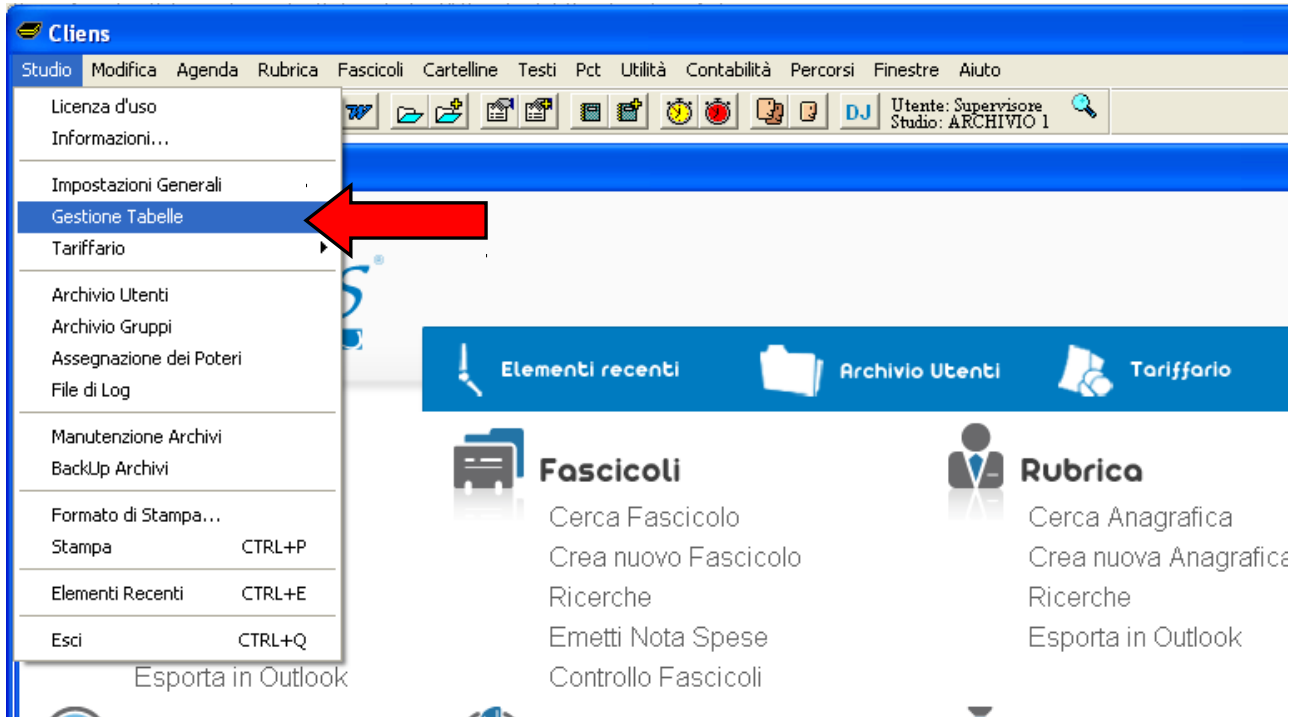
Cliens

Studio Modifica Agenda Rubrica Fascicoli Cartelline Testi Pct Utilità Contabilità Percorsi Finestre Aiuto

DJ Utente: Supervisore
Studio: ARCHIVIO 1

Licenza d'uso
Informazioni...

Impostazioni Generali
Gestione Tabelle
Tariffario

Archivio Utenti
Archivio Gruppi
Assegnazione dei Poteri
File di Log

Manutenzione Archivi
BackUp Archivi

Formato di Stampa...
Stampa CTRL+P

Elementi Recenti CTRL+E

Esci CTRL+Q

Elementi recenti Archivio Utenti Tariffario

Fascicoli
Cerca Fascicolo
Crea nuovo Fascicolo
Ricerche
Emetti Nota Spese
Controllo Fascicoli

Rubrica
Cerca Anagrafica
Crea nuova Anagrafica
Ricerche
Esporta in Outlook

Esporta in Outlook